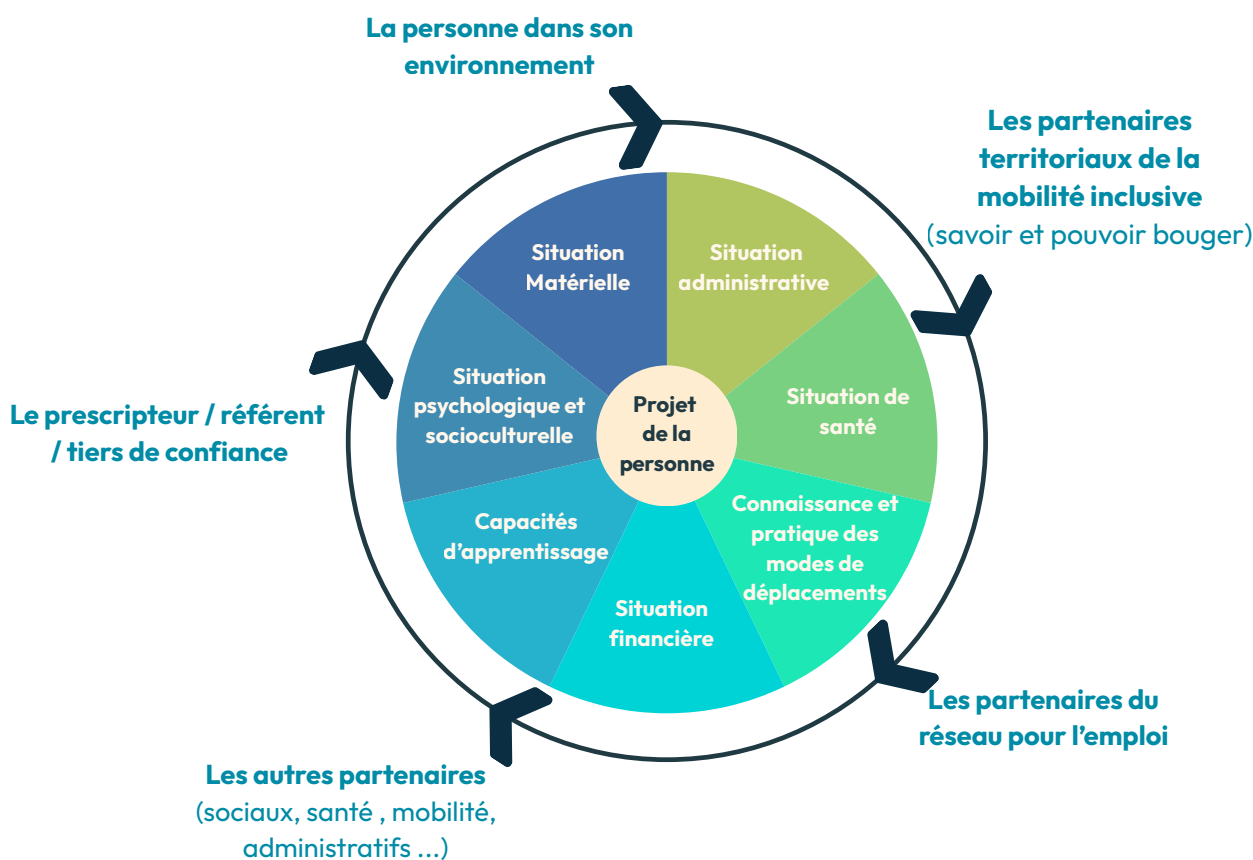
La personne dans son environnement

Les partenaires territoriaux de la mobilité inclusive
(savoir et pouvoir bouger)

Le prescripteur / référent / tiers de confiance

Situation Matérielle

Situation administrative

Situation psychologique et socioculturelle

Projet de la personne

Situation de santé

Capacités d'apprentissage

Connaissance et pratique des modes de déplacements

Situation financière

Les partenaires du réseau pour l'emploi

Les autres partenaires
(sociaux, santé , mobilité, administratifs ...)